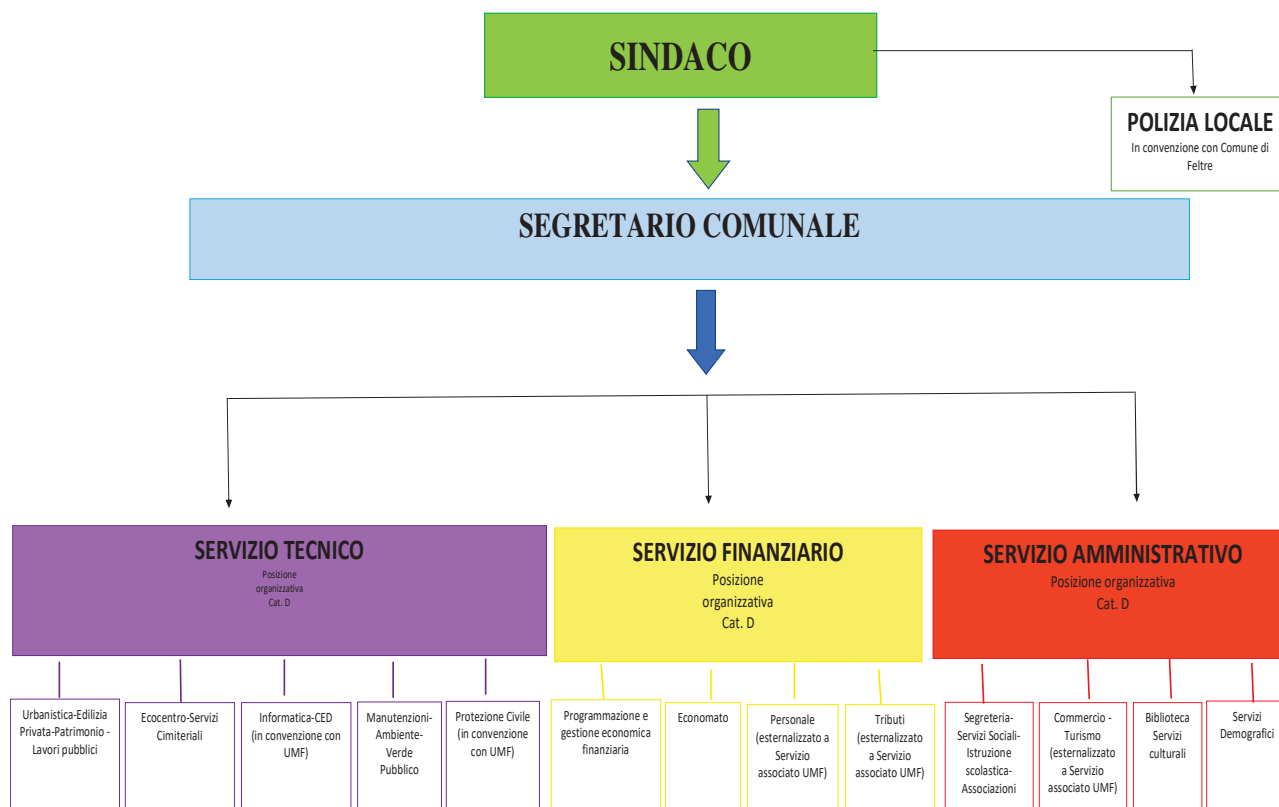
SINDACO

POLIZIA LOCALE
In convenzione con Comune di Feltre

SEGRETARIO COMUNALE

SERVIZIO TECNICO
Posizione organizzativa
Cat. D

SERVIZIO FINANZIARIO
Posizione organizzativa
Cat. D

SERVIZIO AMMINISTRATIVO
Posizione organizzativa
Cat. D

Urbanistica-Edilizia Privata-Patrimonio - Lavori pubblici

Ecocentro-Servizi Cimiteriali

Informatica-CED (in convenzione con UMF)

Manutenzioni-Ambiente-Verde Pubblico

Protezione Civile (in convenzione con UMF)

Programmazione e gestione economica finanziaria

Economato

Personale (esternalizzato a Servizio associato UMF)

Tributi (esternalizzato a Servizio associato UMF)

Segreteria-Servizi Sociali-Istruzione scolastica-Associazioni

Commercio - Turismo (esternalizzato a Servizio associato UMF)

Biblioteca Servizi culturali

Servizi Demografici